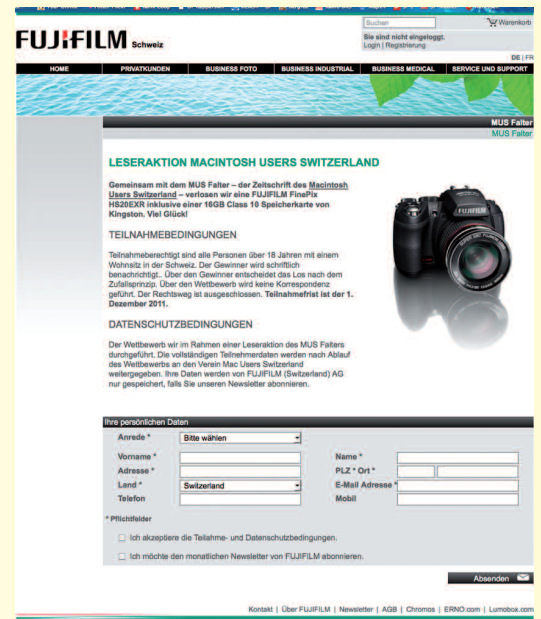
FUJIFILM Schweiz

Suchen

Warenkorb

Sie sind nicht eingeloggt.
Login | Registrierung

DE | FR

HOME | PRIVATKUNDEN | BUSINESS FOTO | BUSINESS INDUSTRIAL | BUSINESS MEDICAL | SERVICE UND SUPPORT

MUS Falter
MUS Falter

LESERAKTION MACINTOSH USERS SWITZERLAND

Gemeinsam mit dem MUS Falter – der Zeitschrift des Macintosh Users Switzerland – verlosen wir eine FUJIFILM FinePix HS20EXR inklusive einer 16GB Class 10 Speicherkarte von Kingston. Viel Glück!

TEILNAHMEBEDINGUNGEN

Teilnahmeberechtigt sind alle Personen über 18 Jahren mit einem Wohnsitz in der Schweiz. Der Gewinner wird schriftlich benachrichtigt.. Über den Gewinner entscheidet das Los nach dem Zufallsprinzip. Über den Wettbewerb wird keine Korrespondenz geführt. Der Rechtsweg ist ausgeschlossen. Teilnahmefrist ist der 1. Dezember 2011.

DATENSCHUTZBEDINGUNGEN

Der Wettbewerb wir im Rahmen einer Leseraktion des MUS Falters durchgeführt. Die vollständigen Teilnehmerdaten werden nach Ablauf des Wettbewerbs an den Verein Mac Users Switzerland weitergegeben. Ihre Daten werden von FUJIFILM (Switzerland) AG nur gespeichert, falls Sie unseren Newsletter abonnieren.

Ihre persönlichen Daten

Anrede * Bitte wählen
Vorname *
Name *
Adresse *
PLZ * Ort *
Land * Switzerland
E-Mail Adresse *
Telefon
Mobil

* Pflichtfelder

Ich akzeptiere die Teilahme- und Datenschutzbedingungen.

Ich möchte den monatlichen Newsletter von FUJIFILM abonnieren.

Absenden

Kontakt | Über FUJIFILM | Newsletter | AGB | Chromos | ERNO.com | Lumobox.com